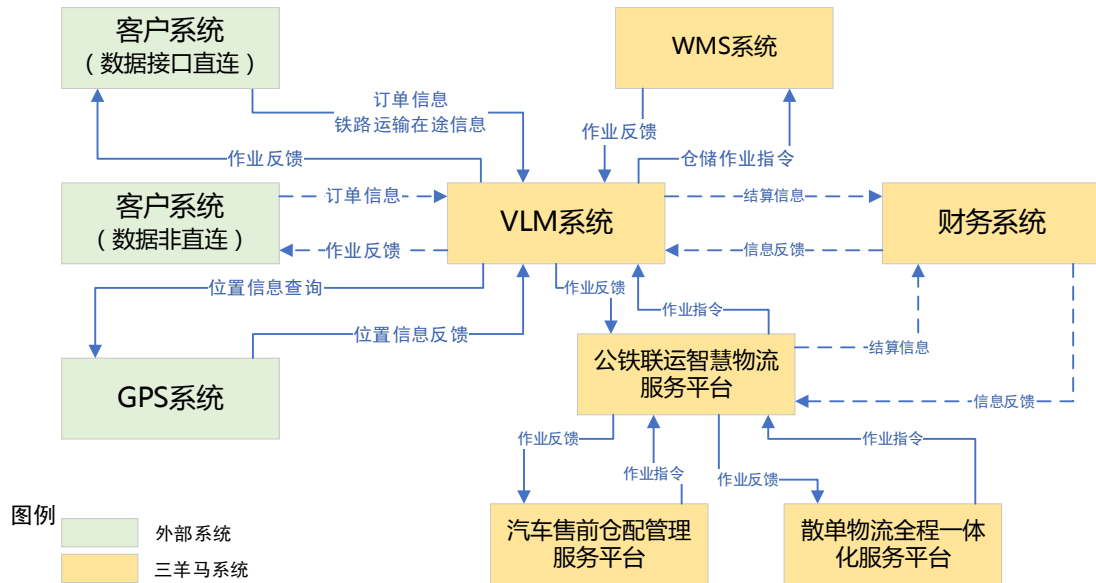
客户系统
（数据接口直连）

WMS系统

订单信息
铁路运输在途信息

作业反馈

作业反馈

仓储作业指令

客户系统
（数据非直连）

订单信息

VLM系统

结算信息

财务系统

作业反馈

信息反馈

位置信息查询

作业反馈

作业指令

位置信息反馈

公铁联运智慧物流服务平台

结算信息

GPS系统

信息反馈

作业反馈

作业指令

作业指令

作业反馈

图例

外部系统

三羊马系统

汽车售前仓配管理服务平台

散单物流全程一体化服务平台